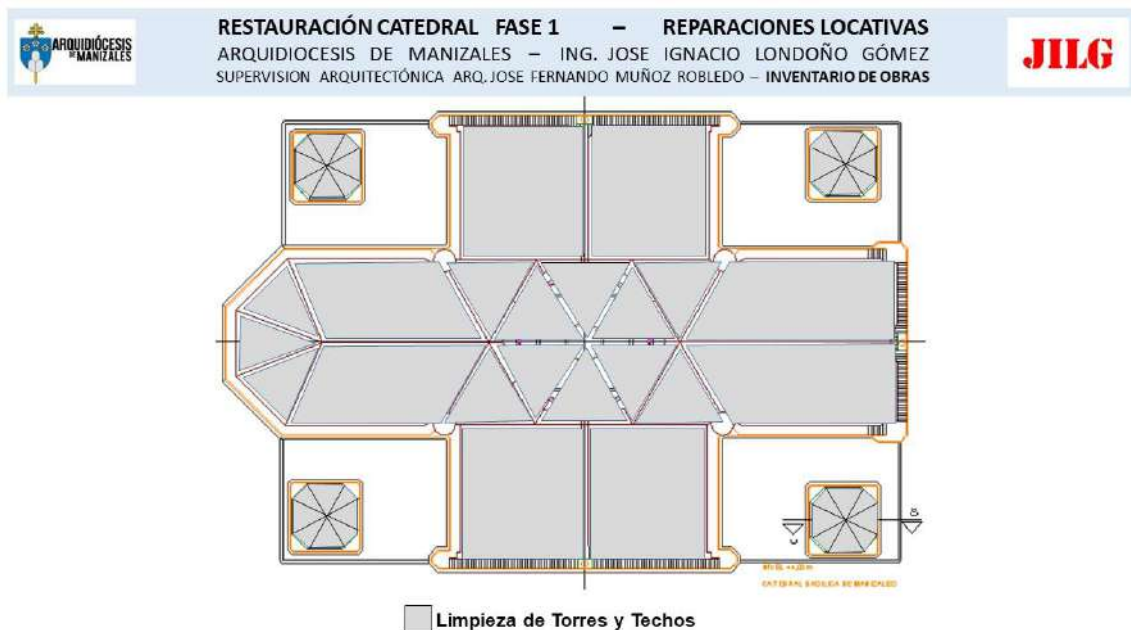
ARQUIDIÓCESIS DE MANIZALES

RESTAURACIÓN CATEDRAL FASE 1 – REPARACIONES LOCATIVAS
ARQUIDIOCESIS DE MANIZALES – ING. JOSE IGNACIO LONDOÑO GÓMEZ
SUPERVISION ARQUITECTÓNICA ARQ. JOSE FERNANDO MUÑOZ ROBLEDO – INVENTARIO DE OBRAS

JILG

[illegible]
CATEDRAL BASILICA DE MANIZALES

Limpieza de Torres y Techos